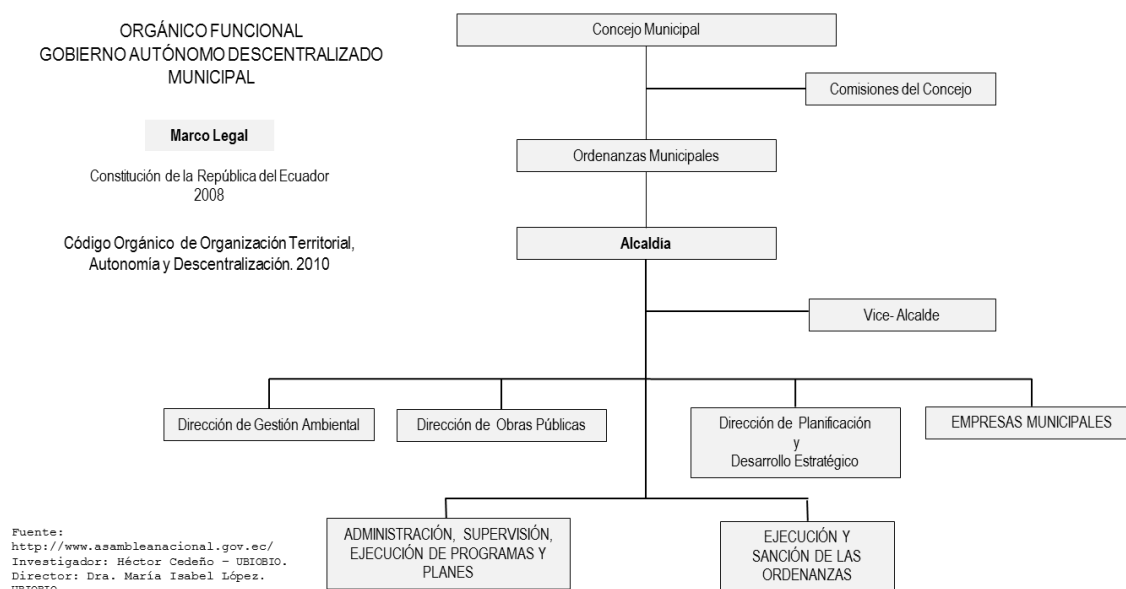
ORGÁNICO FUNCIONAL
GOBIERNO AUTÓNOMO DESCENTRALIZADO
MUNICIPAL

Marco Legal

Constitución de la República del Ecuador
2008

Código Orgánico de Organización Territorial, Autonomía y Descentralización. 2010

Concejo Municipal

Comisiones del Concejo

Ordenanzas Municipales

Alcaldia

Vice- Alcalde

Dirección de Gestión Ambiental

Dirección de Obras Públicas

Dirección de Planificación
y
Desarrollo Estratégico

EMPRESAS MUNICIPALES

ADMINISTRACIÓN, SUPERVISIÓN, EJECUCIÓN DE PROGRAMAS Y PLANES

EJECUCIÓN Y SANCIÓN DE LAS ORDENANZAS

Fuente:
http://www.asambleanacional.gov.ec/
Investigador: Héctor Cedeño – UBIOBIO.
Director: Dra. María Isabel López.
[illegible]